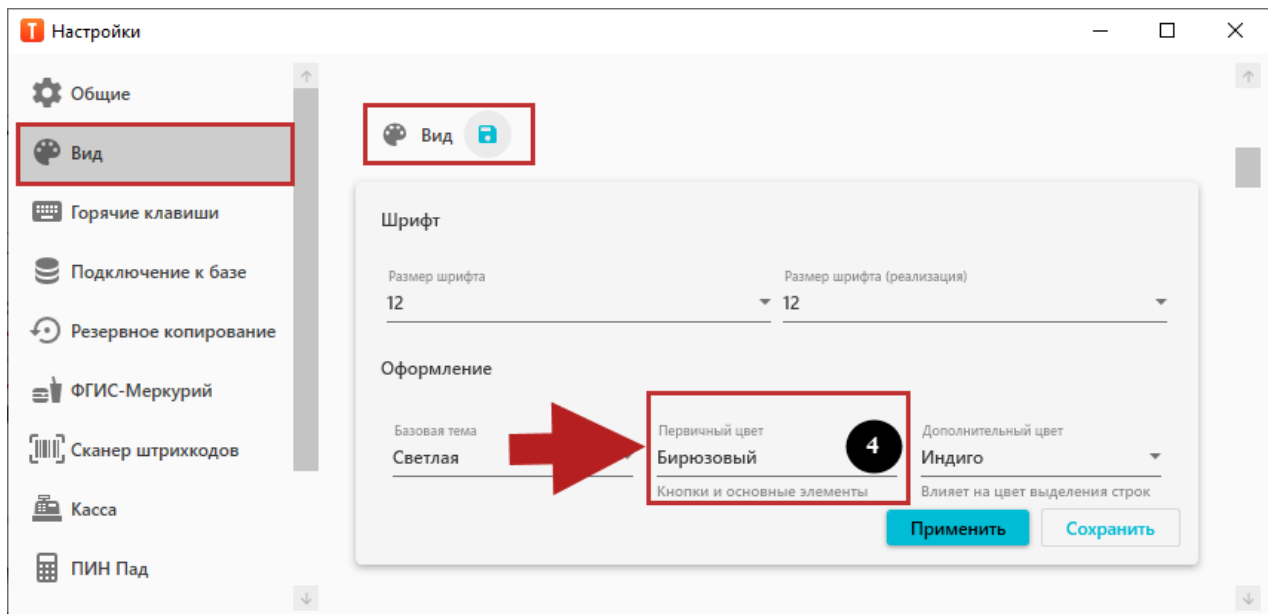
Настройки

Общие
Вид
Горячие клавиши
Подключение к базе
Резервное копирование
ФГИС-Меркурий
Сканер штрихкодов
Касса
ПИН Пад

Вид

Шрифт

Размер шрифта
12

Размер шрифта (реализация)
12

Оформление

Базовая тема
Светлая

Первичный цвет
Бирюзовый
Кнопки и основные элементы

4

Дополнительный цвет
Индиго
Влияет на цвет выделения строк

Применить
Сохранить